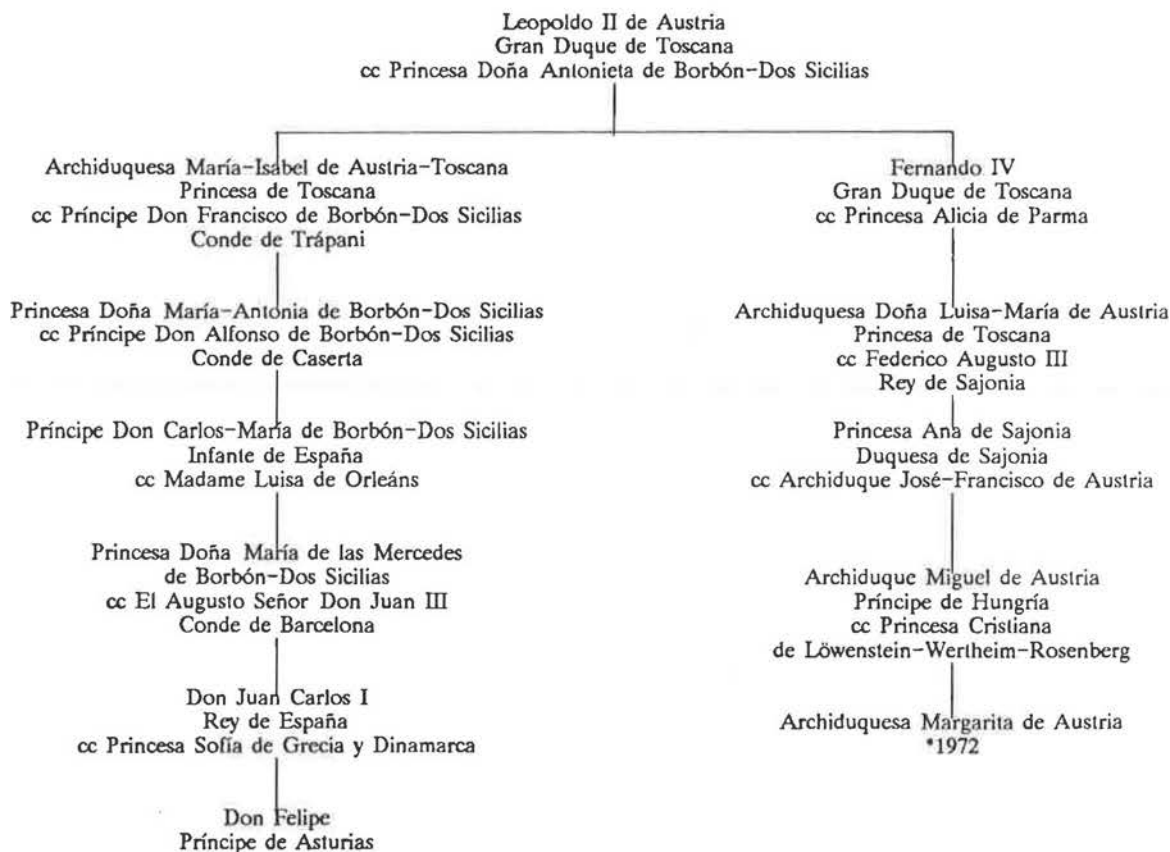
Leopoldo II de Austria
Gran Duque de Toscana
cc Princesa Doña Antonieta de Borbón-Dos Sicilias

Archiduquesa María-Isabel de Austria-Toscana
Princesa de Toscana
cc Príncipe Don Francisco de Borbón-Dos Sicilias
Conde de Trápani

Princesa Doña María-Antonia de Borbón-Dos Sicilias
cc Príncipe Don Alfonso de Borbón-Dos Sicilias
Conde de Caserta

Príncipe Don Carlos-María de Borbón-Dos Sicilias
Infante de España
cc Madame Luisa de Orleáns

Princesa Doña María de las Mercedes
de Borbón-Dos Sicilias
cc El Augusto Señor Don Juan III
Conde de Barcelona

Don Juan Carlos I
Rey de España
cc Princesa Sofía de Grecia y Dinamarca

Don Felipe
Príncipe de Asturias

Fernando IV
Gran Duque de Toscana
cc Princesa Alicia de Parma

Archiduquesa Doña Luisa-María de Austria
Princesa de Toscana
cc Federico Augusto III
Rey de Sajonia

Princesa Ana de Sajonia
Duquesa de Sajonia
cc Archiduque José-Francisco de Austria

Archiduque Miguel de Austria
Príncipe de Hungría
cc Princesa Cristiana
de Löwenstein-Wertheim-Rosenberg

Archiduquesa Margarita de Austria
*1972